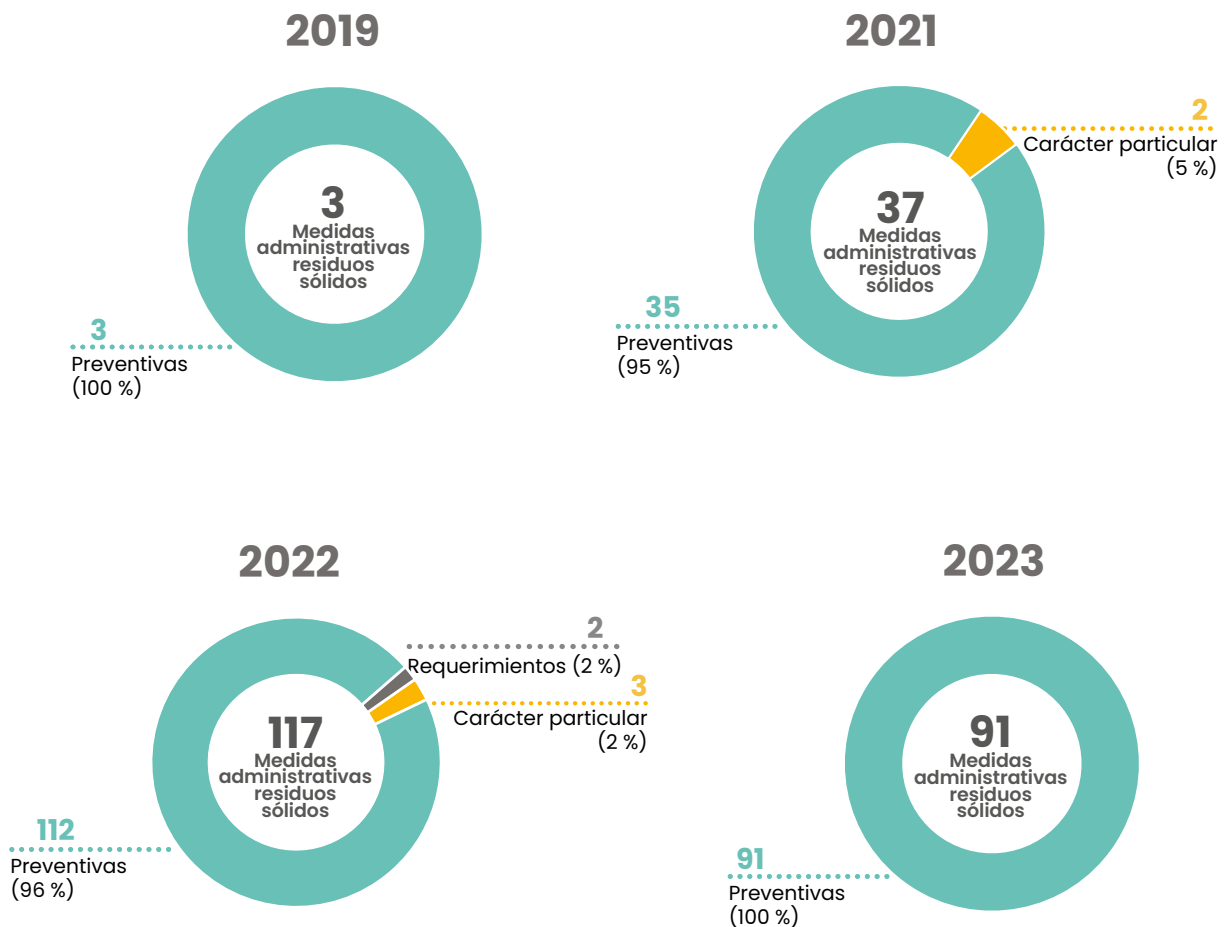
2019

3
Medidas administrativas residuos sólidos

3
Preventivas
(100 %)

2021

2
Carácter particular
(5 %)

37
Medidas administrativas residuos sólidos

35
Preventivas
(95 %)

2022

2
Requerimientos (2 %)

3
Carácter particular
(2 %)

117
Medidas administrativas residuos sólidos

112
Preventivas
(96 %)

2023

91
Medidas administrativas residuos sólidos

91
Preventivas
(100 %)